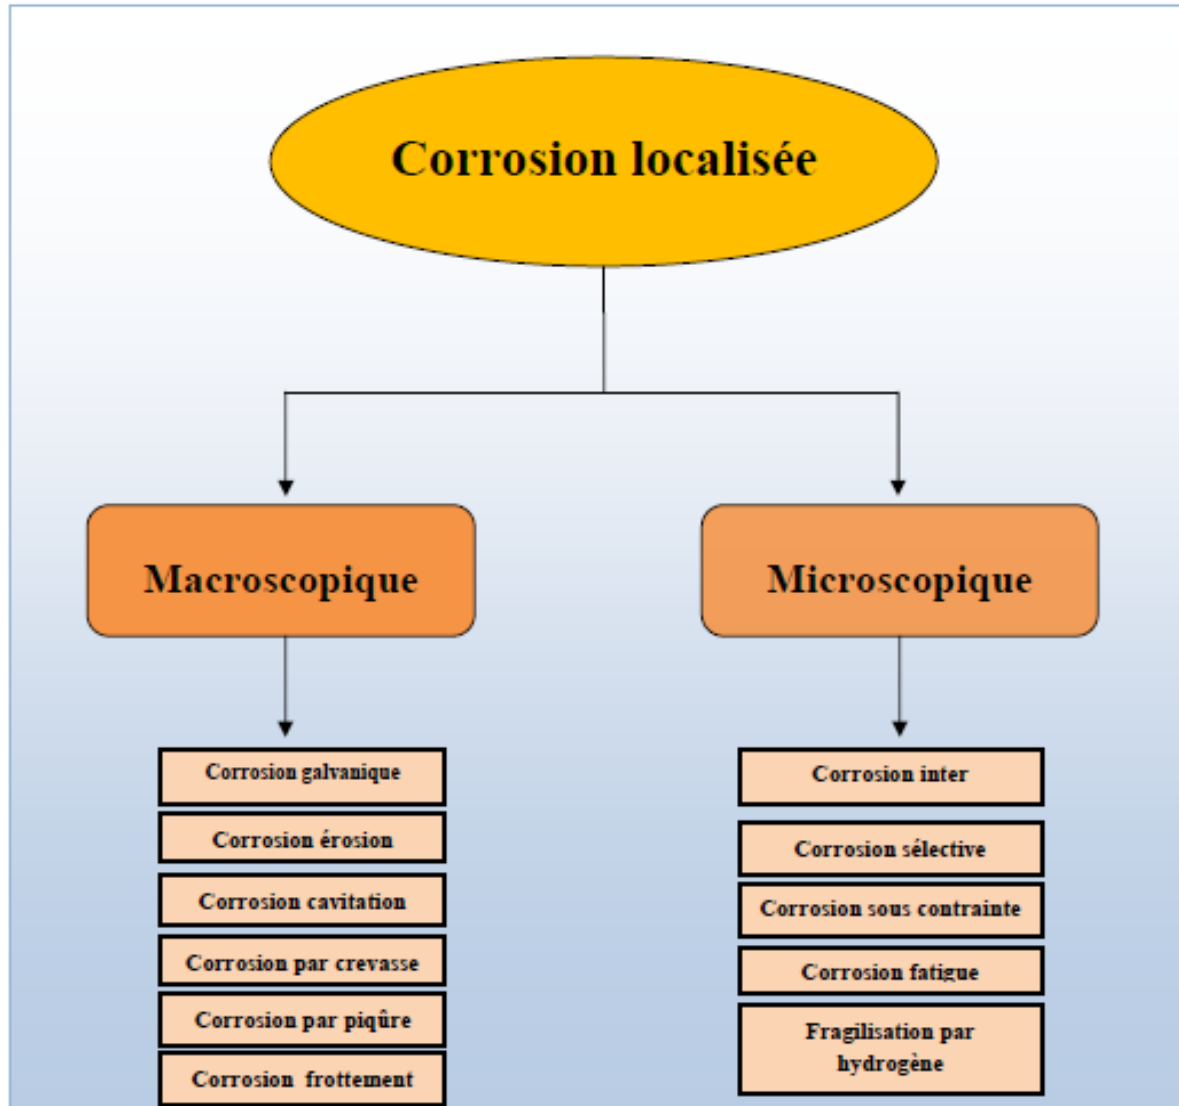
Corrosion localisée

Macroscopique

Corrosion galvanique

Corrosion érosion

Corrosion cavitation

Corrosion par crevasse

Corrosion par piqûre

Corrosion frottement

Microscopique

Corrosion inter

Corrosion sélective

Corrosion sous contrainte

Corrosion fatigue

Fragilisation par hydrogène